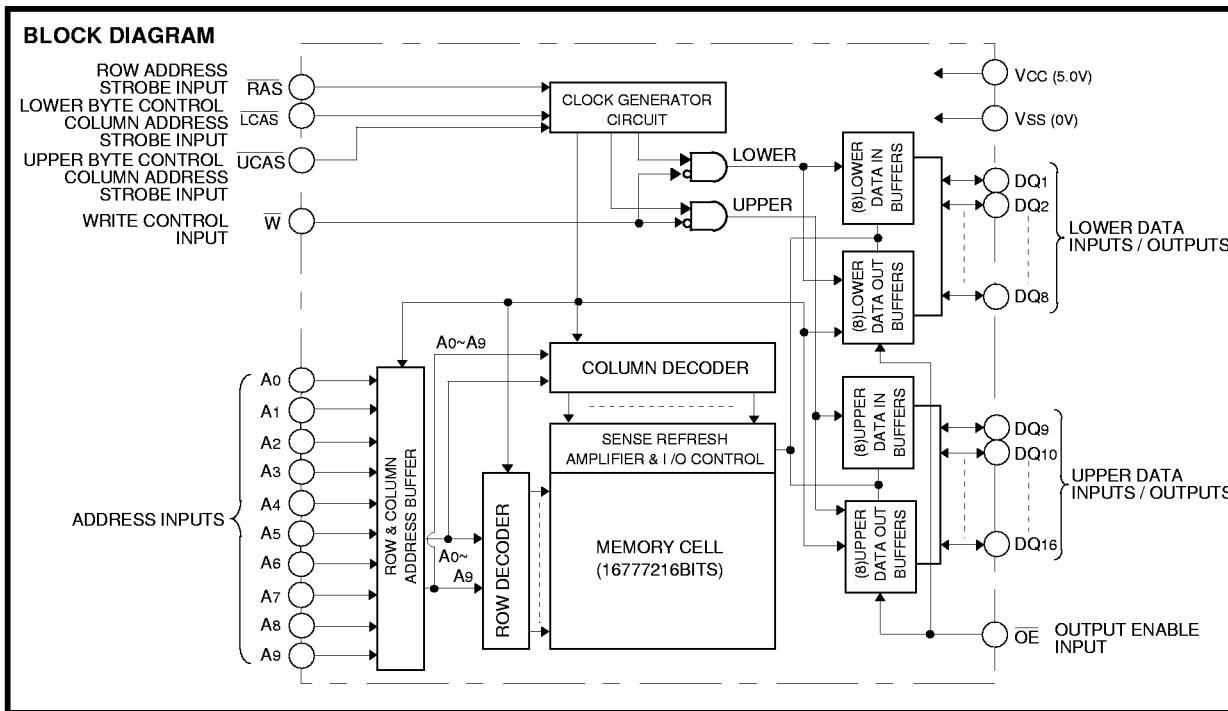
BLOCK DIAGRAM

ROW ADDRESS STROBE INPUT $\overline{RAS}$

LOWER BYTE CONTROL COLUMN ADDRESS STROBE INPUT $\overline{LCAS}$

UPPER BYTE CONTROL COLUMN ADDRESS STROBE INPUT $\overline{UCAS}$

WRITE CONTROL INPUT $\overline{W}$

CLOCK GENERATOR CIRCUIT

LOWER

UPPER

Vcc (5.0V)

Vss (0V)

(8)LOWER DATA IN BUFFERS

(8)LOWER DATA OUT BUFFERS

DQ1

DQ2

DQ8

LOWER DATA INPUTS / OUTPUTS

A0~A9

COLUMN DECODER

ADDRESS INPUTS

A0

A1

A2

A3

A4

A5

A6

A7

A8

A9

ROW & COLUMN ADDRESS BUFFER

A0~ A9

ROW DECODER

SENSE REFRESH AMPLIFIER & I/O CONTROL

MEMORY CELL (16777216BITS)

(8)UPPER DATA IN BUFFERS

(8)UPPER DATA OUT BUFFERS

DQ9

DQ10

DQ16

UPPER DATA INPUTS / OUTPUTS

$\overline{OE}$ OUTPUT ENABLE INPUT